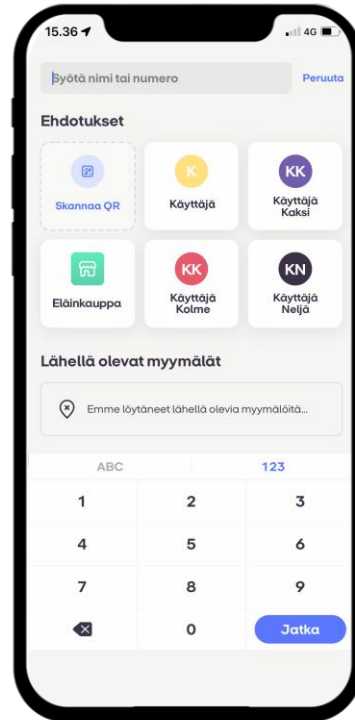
15.36
4G

Syötä nimi tai numero
Peruuta

Ehdotukset

Skannaa QR
K
Käyttäjä
KK
Käyttäjä Kaksi

Eläinkauppa
KK
Käyttäjä Kolme
KN
Käyttäjä Neljä

Lähellä olevat myymälät

Emme löytäneet lähellä olevia myymälöitä...

ABC
123

1
2
3
4
5
6
7
8
9
0
Jatka